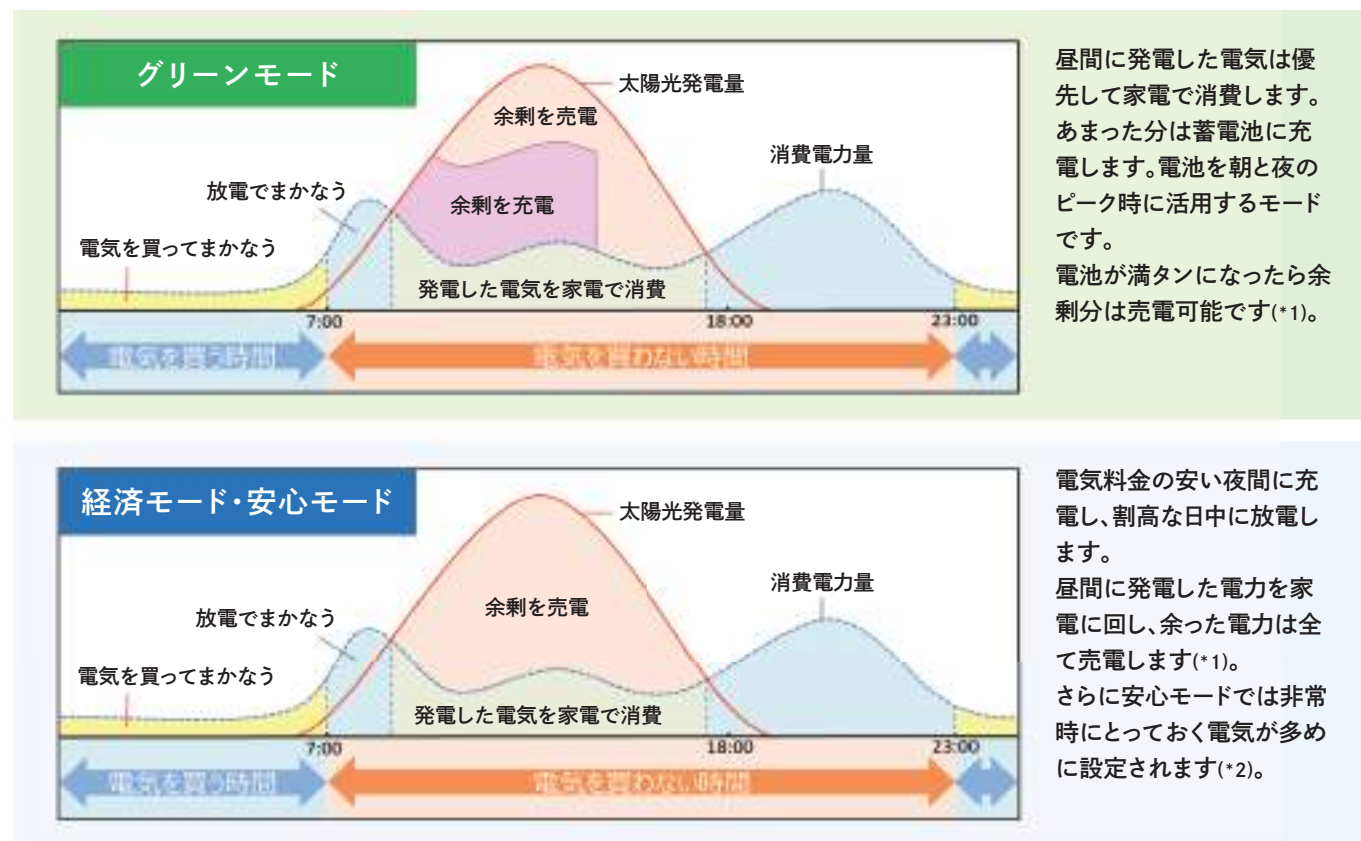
グリーンモード

太陽光発電量

余剰を売電

消費電力量

放電でまかなう

余剰を充電

電気を買ってまかなう

発電した電気を家電で消費

7:00

18:00

23:00

電気を買う時間

電気を買わない時間

昼間に発電した電気は優先して家電で消費します。あまった分は蓄電池に充電します。電池を朝と夜のピーク時に活用するモードです。
電池が満タンになったら余剰分は売電可能です(*1)。

経済モード・安心モード

太陽光発電量

消費電力量

放電でまかなう

余剰を売電

電気を買ってまかなう

発電した電気を家電で消費

7:00

18:00

23:00

電気を買う時間

電気を買わない時間

電気料金の安い夜間に充電し、割高な日中に放電します。
昼間に発電した電力を家電に回し、余った電力は全て売電します(*1)。
さらに安心モードでは非常時にとっておく電気が多めに設定されます(*2)。